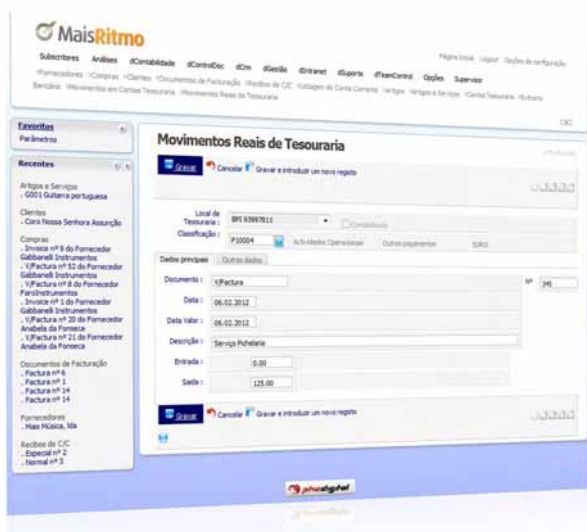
MaisRitmo

Subscritores Análises dContabilidade dControlDoc dCrm dGestão dIntranet dSuporte dTeamControl Opções Supervisor

Página Inicial Logout Opções de configuração

Fornecedores Compras Clientes Documentos de Facturação Recibos de C/C Listagem de Conta Corrente Artigos Artigos e Serviços Contas Tesouraria Extracto

Bancário Movimentos em Contas Tesouraria Movimentos Reais de Tesouraria

Favoritos
Parâmetros

Recentes

Artigos e Serviços
. G001 Guitarra portuguesa

Clientes
. Coro Nossa Senhora Assunção

Compras
. Invoice nº 9 do Fornecedor Gabbaneli Instrumentos
. V/Factura nº 12 do Fornecedor Gabbaneli Instrumentos
. V/Factura nº 8 do Fornecedor FaroInstrumentos
. Invoice nº 1 do Fornecedor Gabbaneli Instrumentos
. V/Factura nº 20 do Fornecedor Anabela da Fonseca
. V/Factura nº 21 do Fornecedor Anabela da Fonseca

Documentos de Facturação
. Factura nº 6
. Factura nº 1
. Factura nº 14
. Factura nº 14

Fornecedores
. Mais Música, lda

Recibos de C/C
. Especial nº 2
. Normal nº 3

Movimentos Reais de Tesouraria

Gravar Cancelar Gravar e introduzir um novo registo

Local de Tesouraria : BPI 93997811 Contabilizado
Classificação : P10004 Actividades Operacionais Outros pagamentos SAÍDA

Dados principais Outros dados

Documento : V/Factura Nº 345
Data : 06.02.2012
Data Valor : 06.02.2012
Descrição : Serviço Pichelaria
Entrada : 0.00
Saída : 125.00

Gravar Cancelar Gravar e introduzir um novo registo

phcdigital